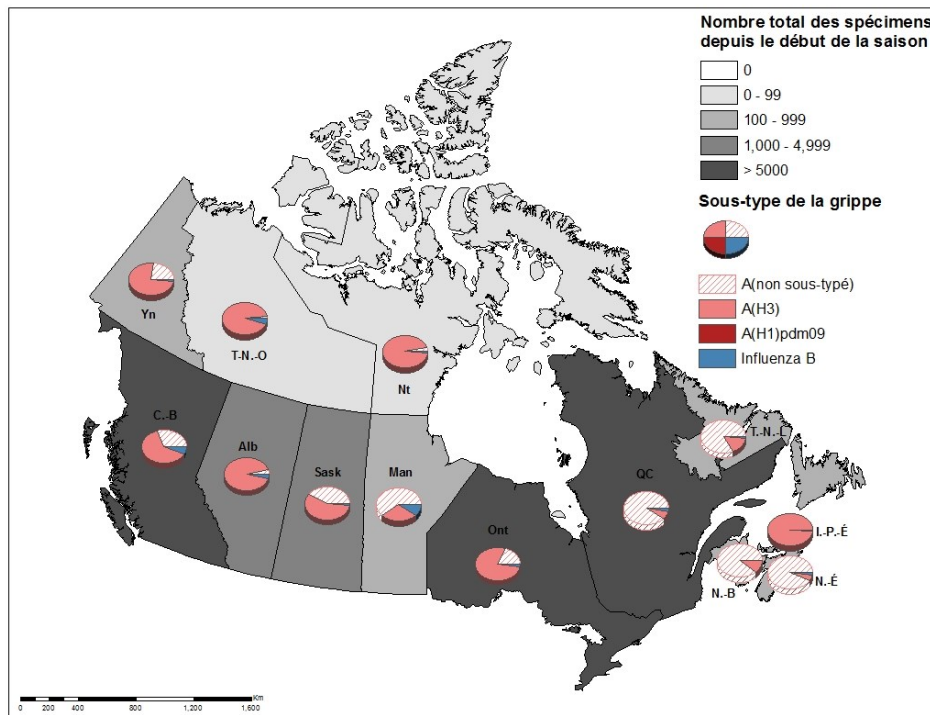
Nombre total des spécimens depuis le début de la saison

0

0 - 99

100 - 999

1,000 - 4,999

> 5000

Sous-type de la grippe

A(non sous-typé)

A(H3)

A(H1)pdm09

Influenza B

Yn

T.-N.-O

Nt

C.-B

Alb

Sask

Man

Ont

QC

T.-N.-L

I.-P.-É

N.-B

N.-É

0 200 400 800 1,200 1,600 Km